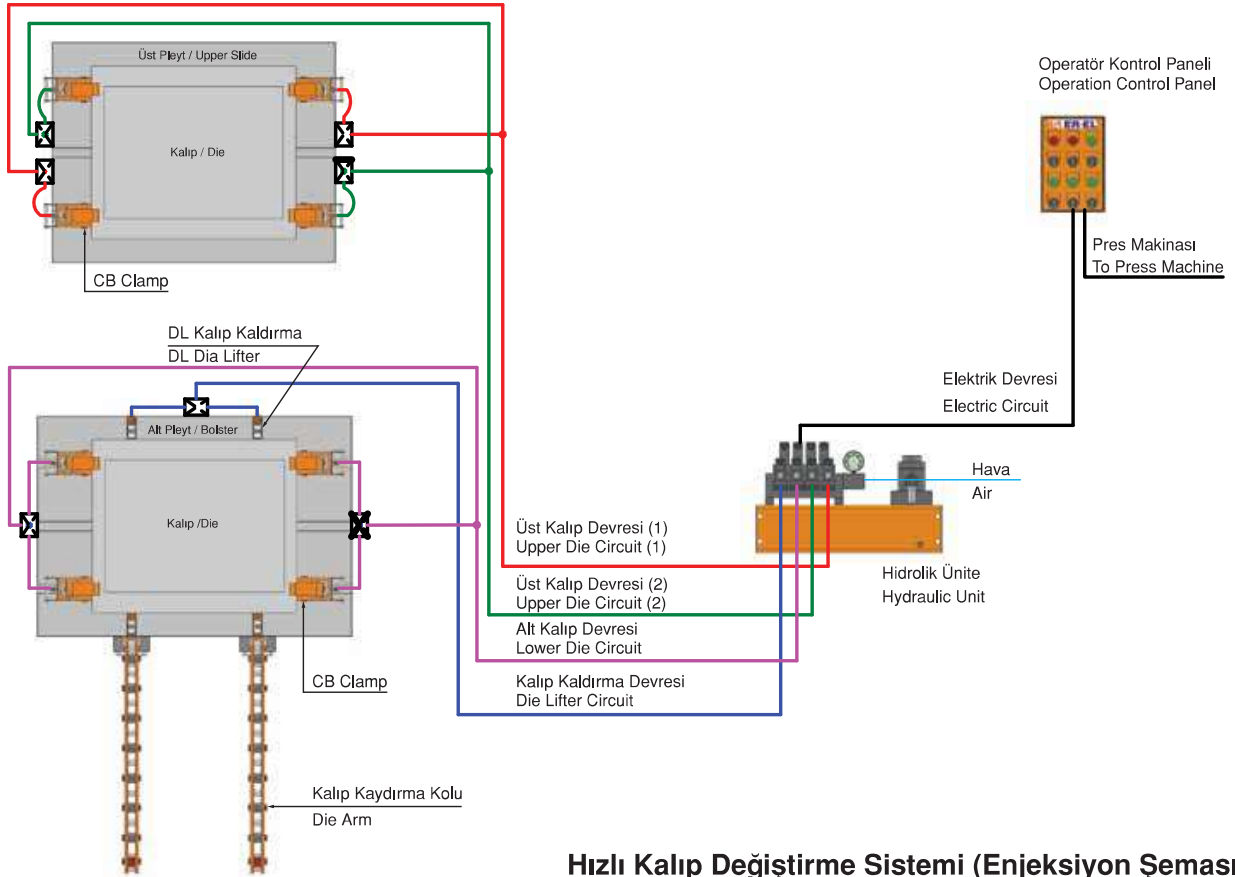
Üst Pleyt / Upper Slide

Kalıp / Die

CB Clamp

Operatör Kontrol Paneli
Operation Control Panel

ER-EL

Pres Makinası
To Press Machine

DL Kalıp Kaldırma
DL Dia Lifter

Alt Pleyt / Bolster

Kalıp /Die

Elektrik Devresi
Electric Circuit

Hava
Air

Üst Kalıp Devresi (1)
Upper Die Circuit (1)

Hidrolik Ünite
Hydraulic Unit

Üst Kalıp Devresi (2)
Upper Die Circuit (2)

Alt Kalıp Devresi
Lower Die Circuit

CB Clamp

Kalıp Kaldırma Devresi
Die Lifter Circuit

Kalıp Kaydırma Kolu
Die Arm

Hızlı Kalıp Değiştirme Sistemi (Enjeksiyon Şeması